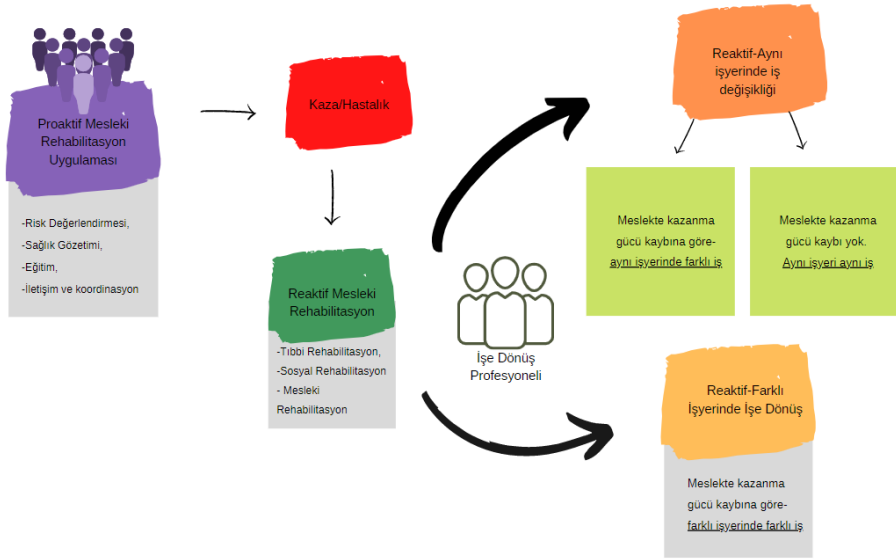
Proaktif Mesleki Rehabilitasyon Uygulaması

-Risk Değerlendirmesi,
-Sağlık Gözetimi,
-Eğitim,
-İletişim ve koordinasyon

Kaza/Hastalık

Reaktif Mesleki Rehabilitasyon

-Tıbbi Rehabilitasyon,
-Sosyal Rehabilitasyon
- Mesleki Rehabilitasyon

İşe Dönüş Profesyoneli

Reaktif-Aynı işyerinde iş değişikliği

Meslekte kazanma gücü kaybına göre-
aynı işyerinde farklı iş

Meslekte kazanma gücü kaybı yok.
Aynı işyeri aynı iş

Reaktif-Farklı İşyerinde İşe Dönüş

Meslekte kazanma gücü kaybına göre-
farklı işyerinde farklı iş